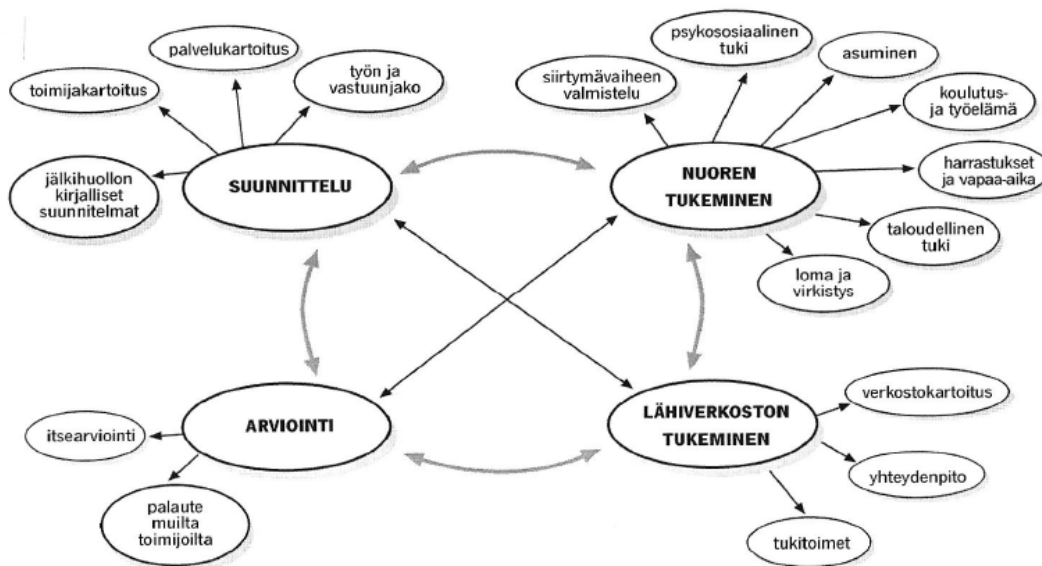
palvelukartoitus

toimijakartoitus

työn ja vastuunjako

jälkihuollon kirjalliset suunnitelmat

SUUNNITTELU

psykososiaalinen tuki

asuminen

siirtymävaiheen valmistelu

koulutus- ja työelämä

NUOREN TUKEMINEN

harrastukset ja vapaa-aika

taloudellinen tuki

loma ja virkistys

ARVIOINTI

itsearviointi

palaute muilta toimijoilta

LÄHIVERKOSTON TUKEMINEN

verkostokartoitus

yhteydenpito

tukitoimet